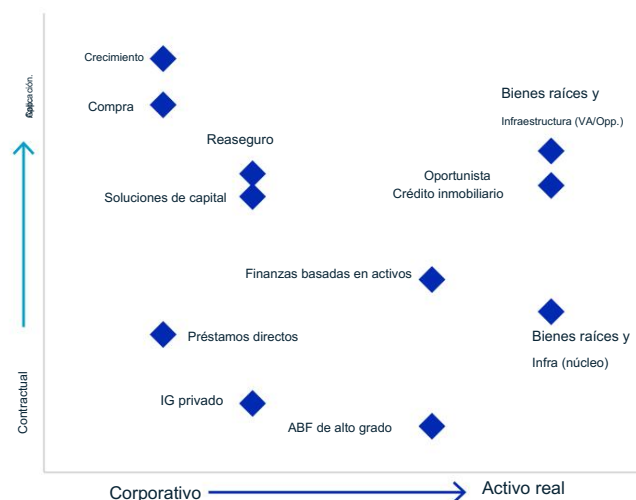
Crecimiento

Compra

Bienes raíces y

Infraestructura (VA/Opp.)

Reaseguro

Oportunista

Crédito inmobiliario

Soluciones de capital

Finanzas basadas en activos

Préstamos directos

Bienes raíces y

Infra (núcleo)

IG privado

ABF de alto grado

Contractual

Corporativo

Activo real